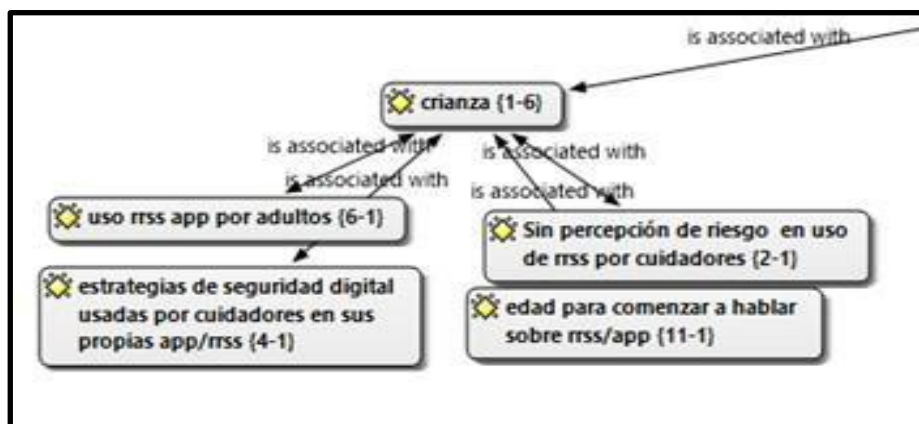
is associated with

crianza {1-6}

is associated with

is associated with

is associated with

is associated with

uso rrss app por adultos {6-1}

Sin percepción de riesgo en uso de rrss por cuidadores {2-1}

estrategias de seguridad digital usadas por cuidadores en sus propias app/rrss {4-1}

edad para comenzar a hablar sobre rrss/app {11-1}